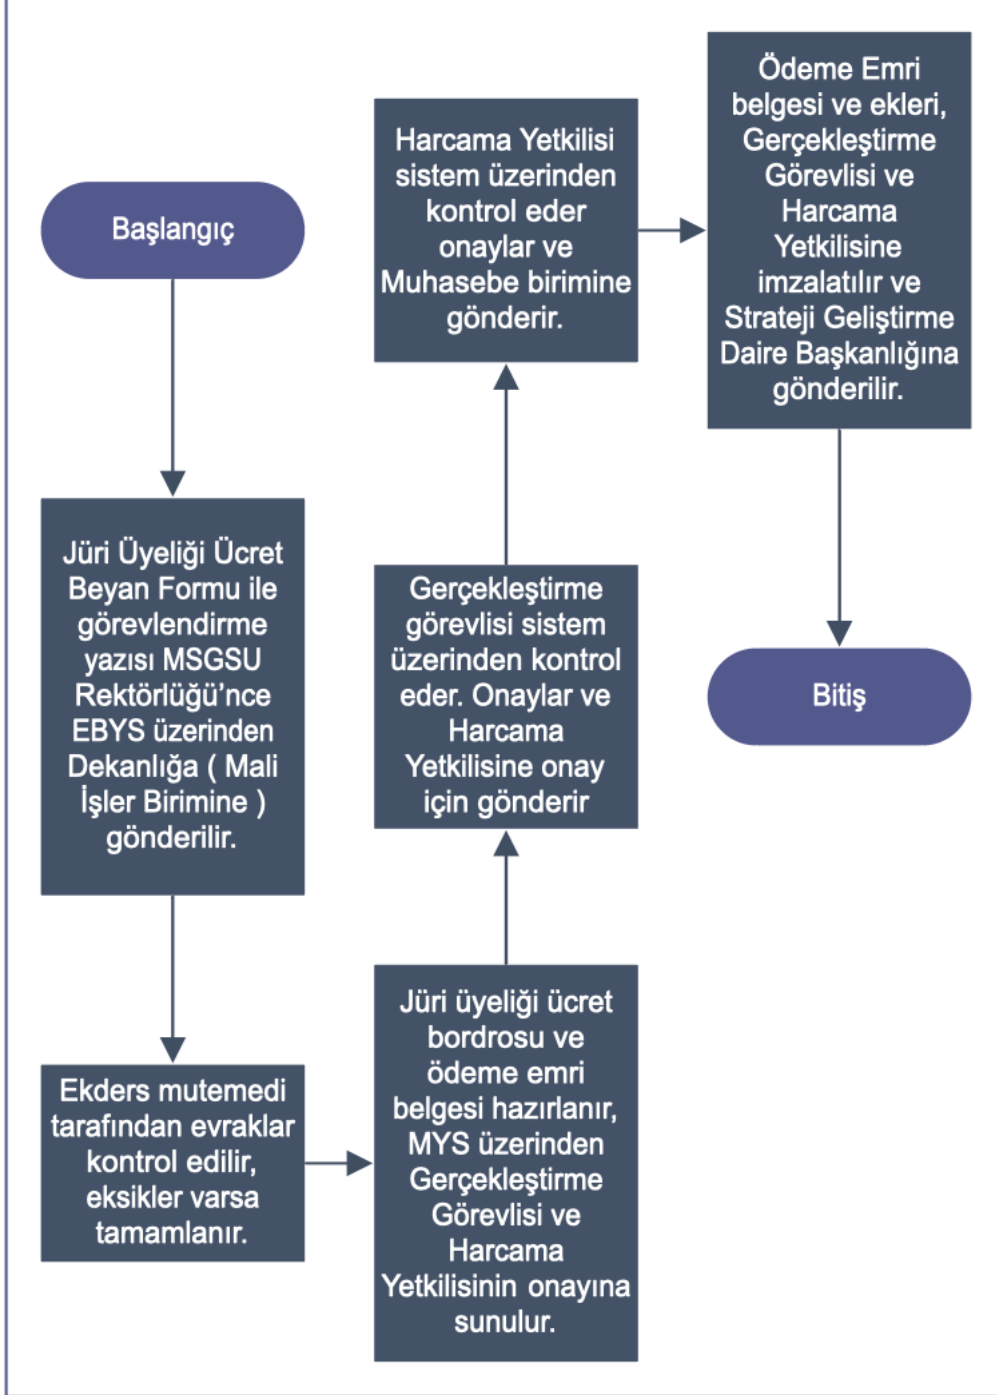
Başlangıç

Jüri Üyeliği Ücret Beyan Formu ile görevlendirme yazısı MSGSU Rektörlüğü'nce EBYS üzerinden Dekanlığa ( Mali İşler Birimine ) gönderilir.

Ekders mutemedi tarafından evraklar kontrol edilir, eksikler varsa tamamlanır.

Jüri üyeliği ücret bordrosu ve ödeme emri belgesi hazırlanır, MYS üzerinden Gerçekleştirme Görevlisi ve Harcama Yetkilisinin onayına sunulur.

Gerçekleştirme görevlisi sistem üzerinden kontrol eder. Onaylar ve Harcama Yetkilisine onay için gönderir

Harcama Yetkilisi sistem üzerinden kontrol eder onaylar ve Muhasebe birimine gönderir.

Ödeme Emri belgesi ve ekleri, Gerçekleştirme Görevlisi ve Harcama Yetkilisine imzalatılır ve Strateji Geliştirme Daire Başkanlığına gönderilir.

Bitiş